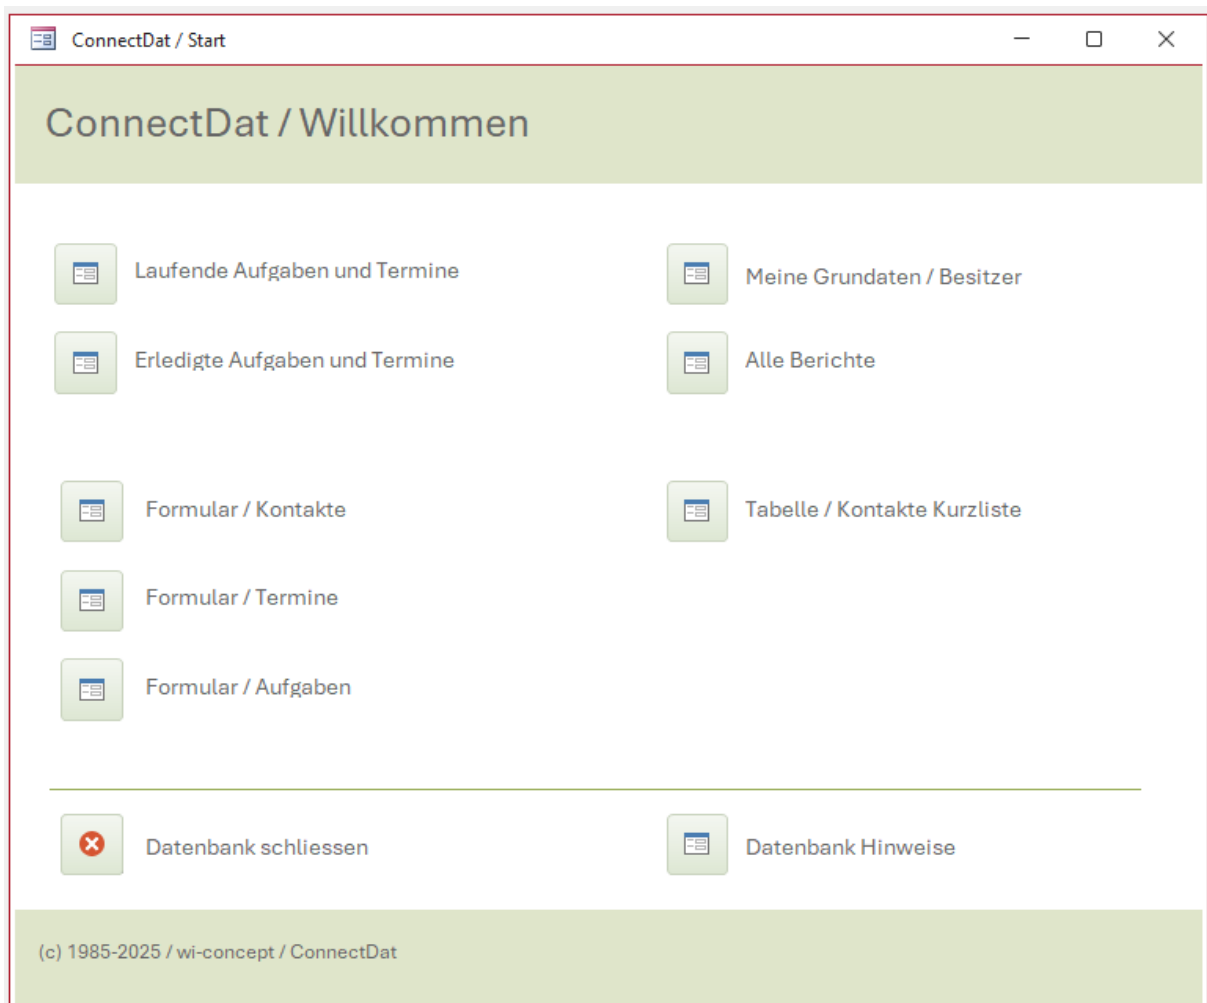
ConnectDat / Start

ConnectDat / Willkommen

Laufende Aufgaben und Termine

Meine Grundaten / Besitzer

Erledigte Aufgaben und Termine

Alle Berichte

Formular / Kontakte

Tabelle / Kontakte Kurzliste

Formular / Termine

Formular / Aufgaben

Datenbank schliessen

Datenbank Hinweise

(c) 1985-2025 / wi-concept / ConnectDat